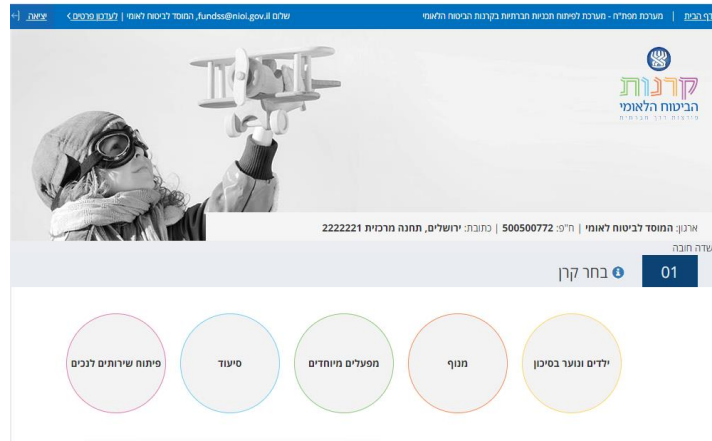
דף הבית | מערכת תפת"ח - מערכת לפיתוח תכניות חברתיות בקרנות הביטוח הלאומי

שלום fundss@nioi.gov.il, המוסד לביטוח לאומי | לעדכון פרטים > יציאה

קרנות
הביטוח הלאומי
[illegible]

ארגון: המוסד לביטוח לאומי | ח"פ: 500500772 | כתובת: ירושלים, תחנה מרכזית 2222221

שדה חובה

01 בחר קרן

ילדים ונוער בסיכון

מנוף

מפעלים מיוחדים

סיעוד

פיתוח שירותים לנכים